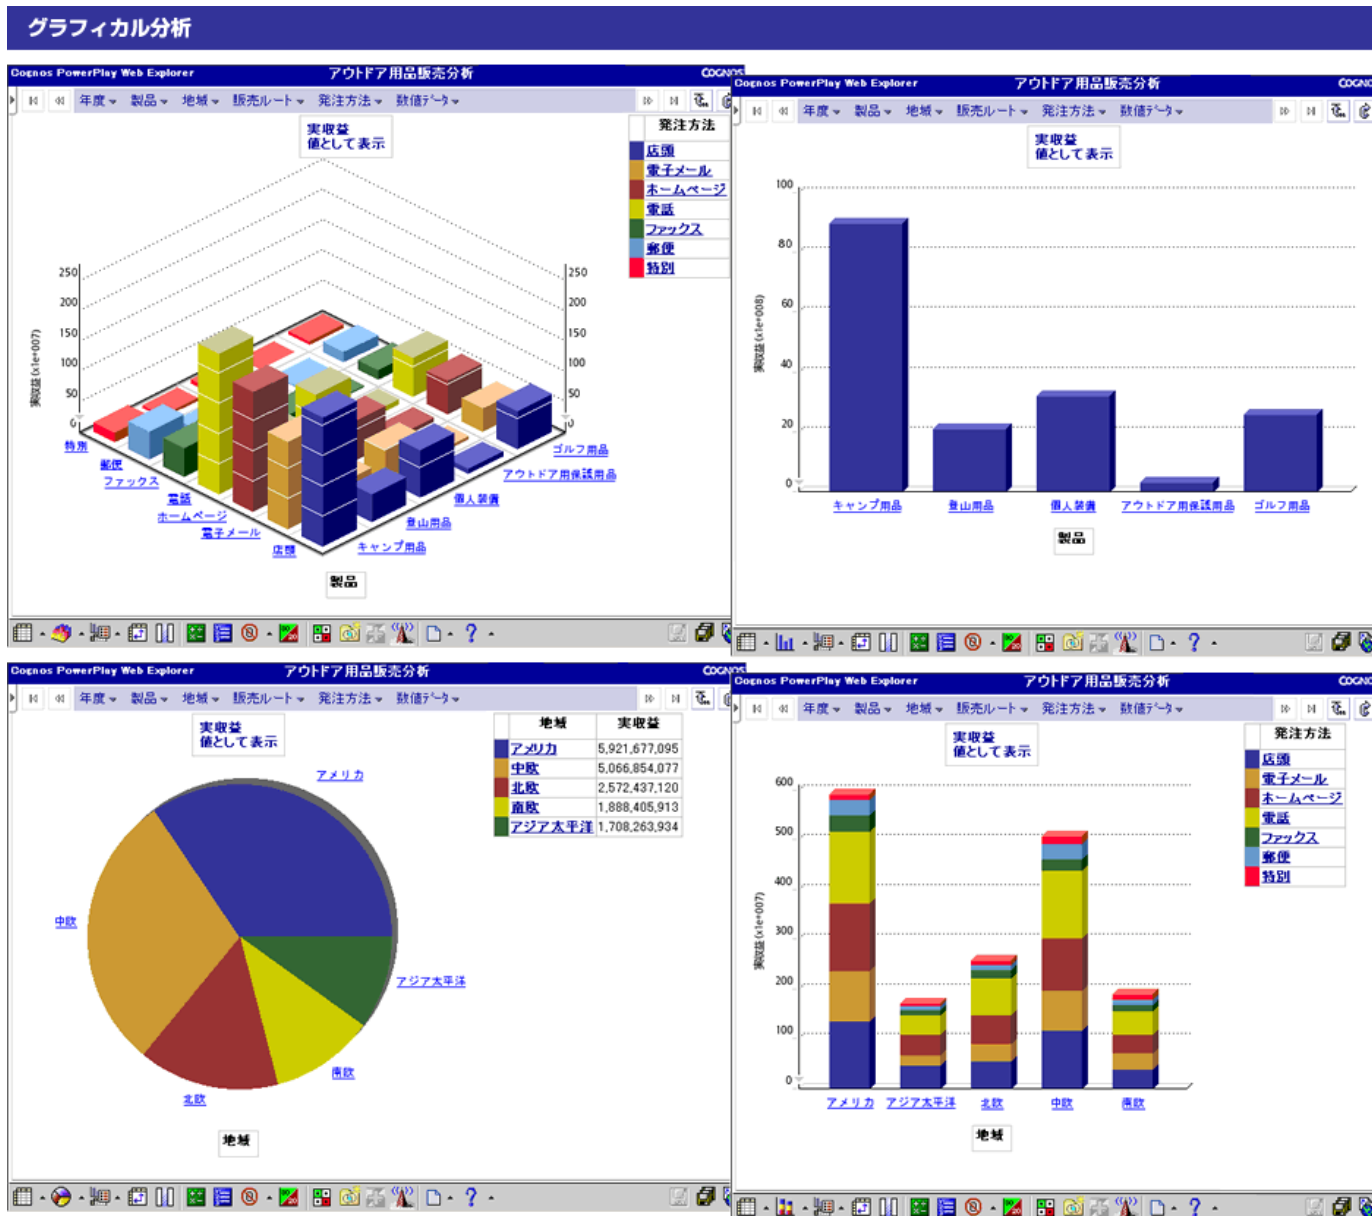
グラフィカル分析

Cognos PowerPlay Web Explorer
アウトドア用品販売分析
COGNOS
年度 製品 地域 販売ルート 発注方法 数値データ
実収益
値として表示
発注方法
店頭
電子メール
ホームページ
電話
ファックス
郵便
特別
250
200
150
100
50
0
実収益 (x1e+007)
特別
郵便
ファックス
電話
ホームページ
電子メール
店頭
ゴルフ用品
アウトドア用保護用品
個人装備
登山用品
キャンプ用品
製品

Cognos PowerPlay Web Explorer
アウトドア用品販売分析
COGNOS
年度 製品 地域 販売ルート 発注方法 数値データ
実収益
値として表示
100
80
60
40
20
0
実収益 (x1e+008)
キャンプ用品
登山用品
個人装備
アウトドア用保護用品
ゴルフ用品
製品

Cognos PowerPlay Web Explorer
アウトドア用品販売分析
COGNOS
年度 製品 地域 販売ルート 発注方法 数値データ
実収益
値として表示

| 地域 | 実収益 |
|---|---|
| アメリカ | 5,921,677,095 |
| 中欧 | 5,066,854,077 |
| 北欧 | 2,572,437,120 |
| 南欧 | 1,888,405,913 |
| アジア太平洋 | 1,708,263,934 |

アメリカ
中欧
アジア太平洋
南欧
北欧
地域

Cognos PowerPlay Web Explorer
アウトドア用品販売分析
COGNOS
年度 製品 地域 販売ルート 発注方法 数値データ
実収益
値として表示
発注方法
店頭
電子メール
ホームページ
電話
ファックス
郵便
特別
600
500
400
300
200
100
0
実収益 (x1e+007)
アメリカ
アジア太平洋
北欧
中欧
南欧
地域